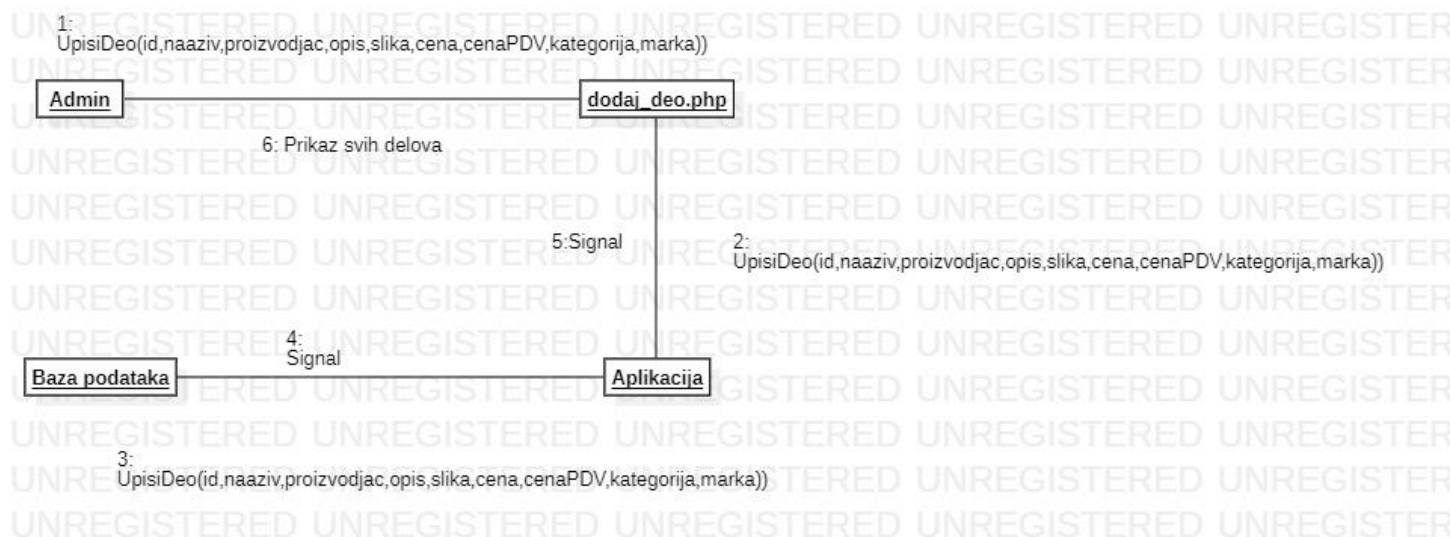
1:
UpisiDeo(id,naaziv,proizvodjac,opis,slika,cena,cenaPDV,kategorija,marka))

Admin

dodaj_deo.php

6: Prikaz svih delova

5:Signal

2:
UpisiDeo(id,naaziv,proizvodjac,opis,slika,cena,cenaPDV,kategorija,marka))

4:
Signal

Baza podataka

Aplikacija

3:
UpisiDeo(id,naaziv,proizvodjac,opis,slika,cena,cenaPDV,kategorija,marka))

UNREGISTERED UNREGISTERED UNREGISTERED UNREGISTERED UNREGISTERED